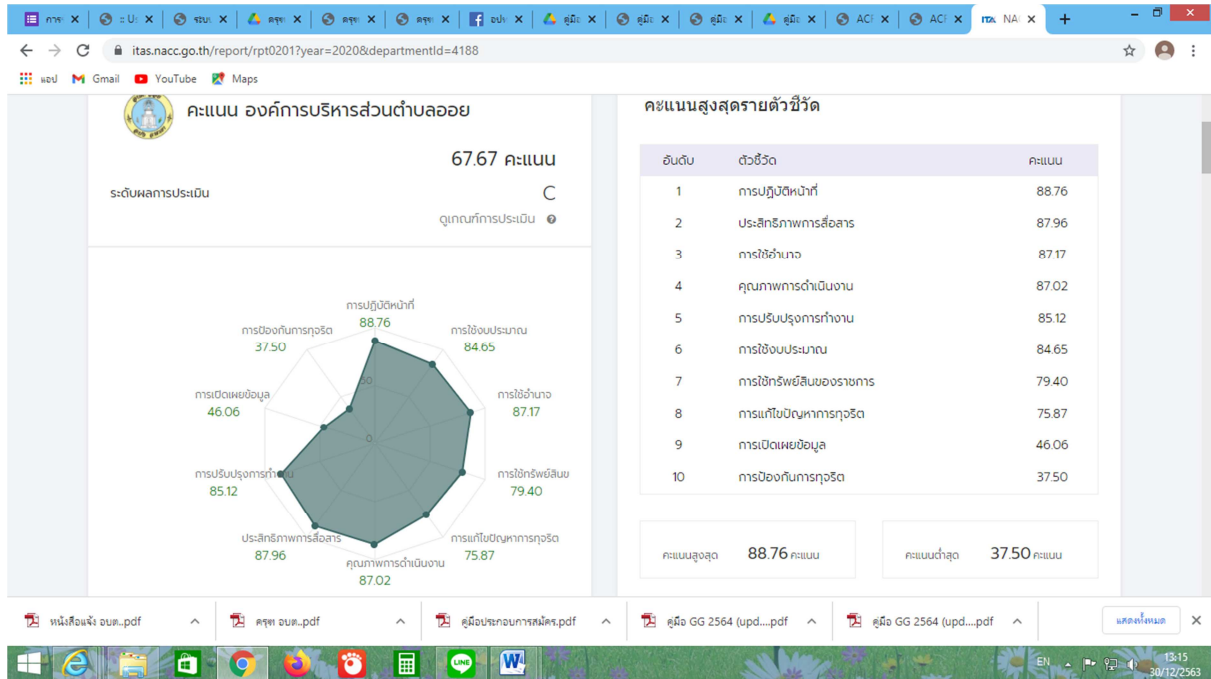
การ ✕ | :: U ✕ | ระบ ✕ | ครุฑ ✕ | ครุฑ ✕ | ครุฑ ✕ | อปท ✕ | คู่มือ ✕ | คู่มือ ✕ | คู่มือ ✕ | คู่มือ ✕ | ACI ✕ | ACI ✕ | NA ✕ | +

itas.nacc.go.th/report/rpt0201?year=2020&departmentId=4188

แอป Gmail YouTube Maps

คะแนน องค์การบริหารส่วนตำบลออย

67.67 คะแนน

ระดับผลการประเมิน C

ดูเกณฑ์การประเมิน

การปฏิบัติหน้าที่ 88.76
การใช้งบประมาณ 84.65
การใช้อำนาจ 87.17
การใช้ทรัพย์สินฯ 79.40
การแก้ไขปัญหาการทุจริต 75.87
คุณภาพการดำเนินงาน 87.02
ประสิทธิภาพการสื่อสาร 87.96
การปรับปรุงการทำงาน 85.12
การเปิดเผยข้อมูล 46.06
การป้องกันการทุจริต 37.50
50
0

คะแนนสูงสุดรายตัวชี้วัด

| อันดับ | ตัวชี้วัด | คะแนน |
|---|---|---|
| 1 | การปฏิบัติหน้าที่ | 88.76 |
| 2 | ประสิทธิภาพการสื่อสาร | 87.96 |
| 3 | การใช้อำนาจ | 87.17 |
| 4 | คุณภาพการดำเนินงาน | 87.02 |
| 5 | การปรับปรุงการทำงาน | 85.12 |
| 6 | การใช้งบประมาณ | 84.65 |
| 7 | การใช้ทรัพย์สินของราชการ | 79.40 |
| 8 | การแก้ไขปัญหาการทุจริต | 75.87 |
| 9 | การเปิดเผยข้อมูล | 46.06 |
| 10 | การป้องกันการทุจริต | 37.50 |

คะแนนสูงสุด 88.76 คะแนน

คะแนนต่ำสุด 37.50 คะแนน

หนังสือแจ้ง อบต..pdf | ครุฑ อบต..pdf | คู่มือประกอบการสมัคร.pdf | คู่มือ GG 2564 (upd....pdf | คู่มือ GG 2564 (upd....pdf | แสดงทั้งหมด ✕

EN 13:15 30/12/2563